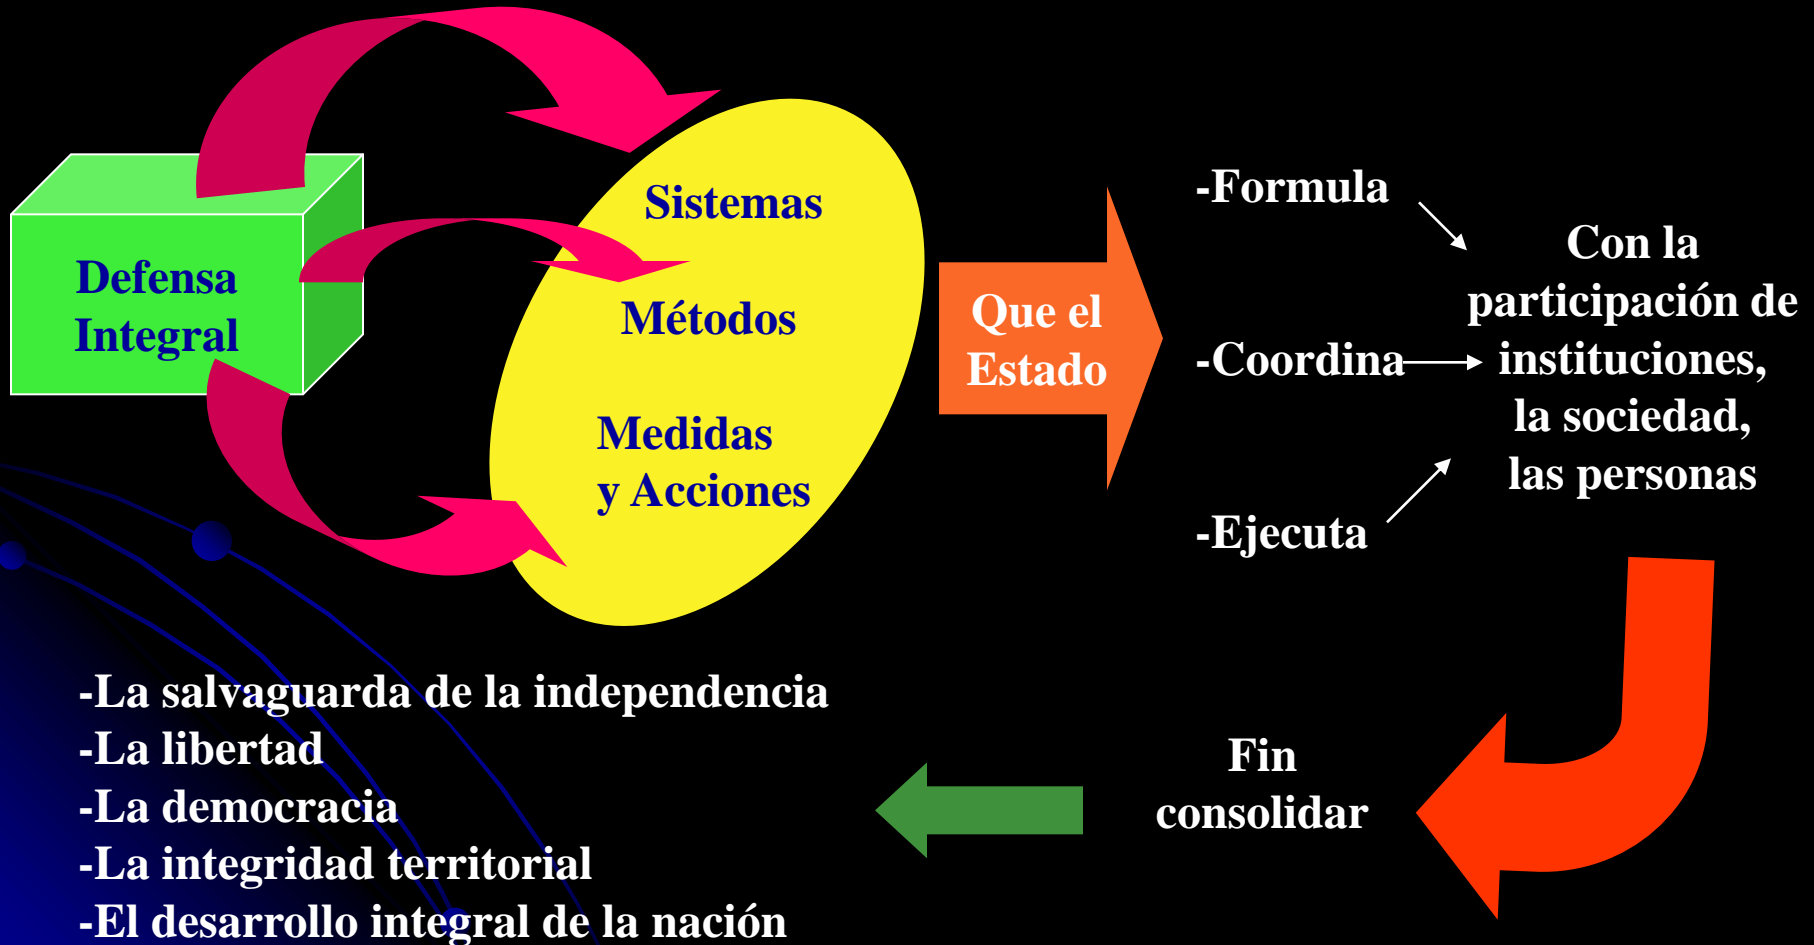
Defensa Integral

Sistemas

Métodos

Medidas y Acciones

Que el Estado

-Formula

-Coordina

-Ejecuta

Con la participación de instituciones, la sociedad, las personas

Fin consolidar

-La salvaguarda de la independencia
-La libertad
-La democracia
-La integridad territorial
-El desarrollo integral de la nación